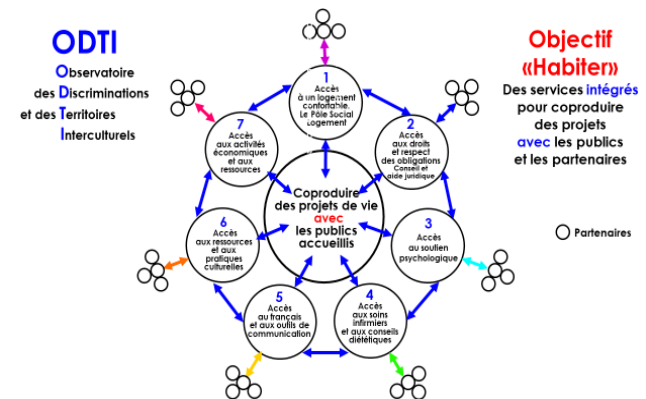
ODTI
Observatoire
des Discriminations
et des Territoires
Interculturels

Objectif «Habiter»
Des services intégrés pour coproduire des projets avec les publics et les partenaires

1
Accès à un logement confortable. Le Pôle Social Logement

2
Accès aux droits et respect des obligations Conseil et aide juridique

3
Accès au soutien psychologique

4
Accès aux soins infirmiers et aux conseils diététiques

5
Accès au français et aux outils de communication

6
Accès aux ressources et aux pratiques culturelles

7
Accès aux activités économiques et aux ressources

Coproduire des projets de vie avec les publics accueillis

Partenaires